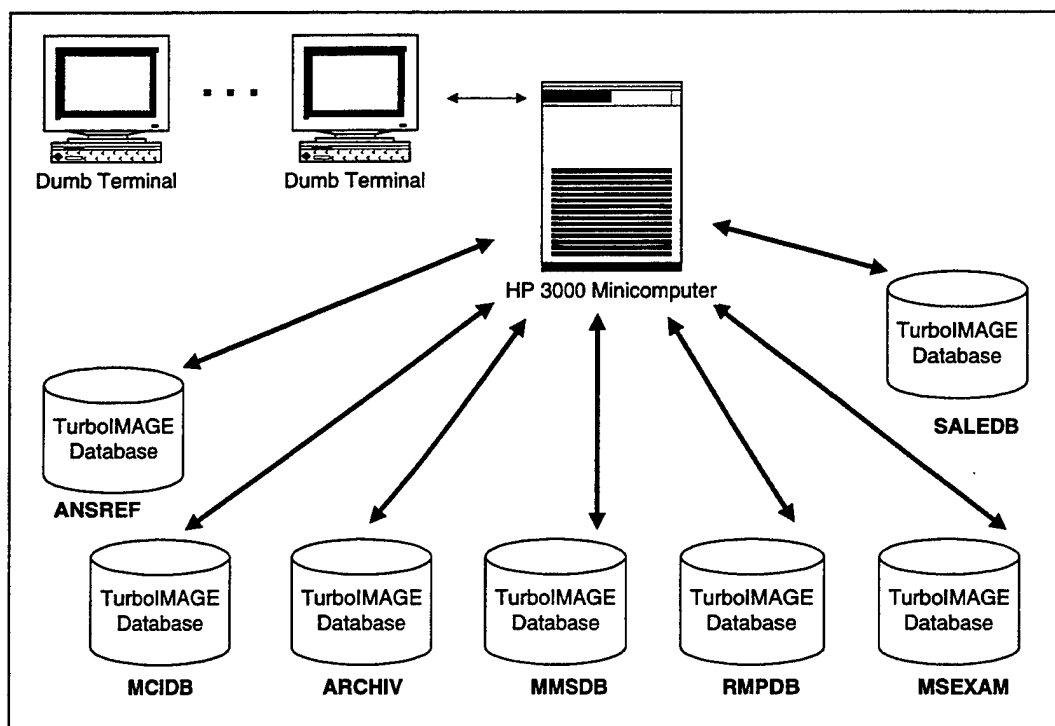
Dumb Terminal

Dumb Terminal

HP 3000 Minicomputer

TurboIMAGE Database

SALEDB

TurboIMAGE Database

ANSREF

TurboIMAGE Database

MCIDB

TurboIMAGE Database

ARCHIV

TurboIMAGE Database

MMSDB

TurboIMAGE Database

RMPDB

TurboIMAGE Database

MSEXAM